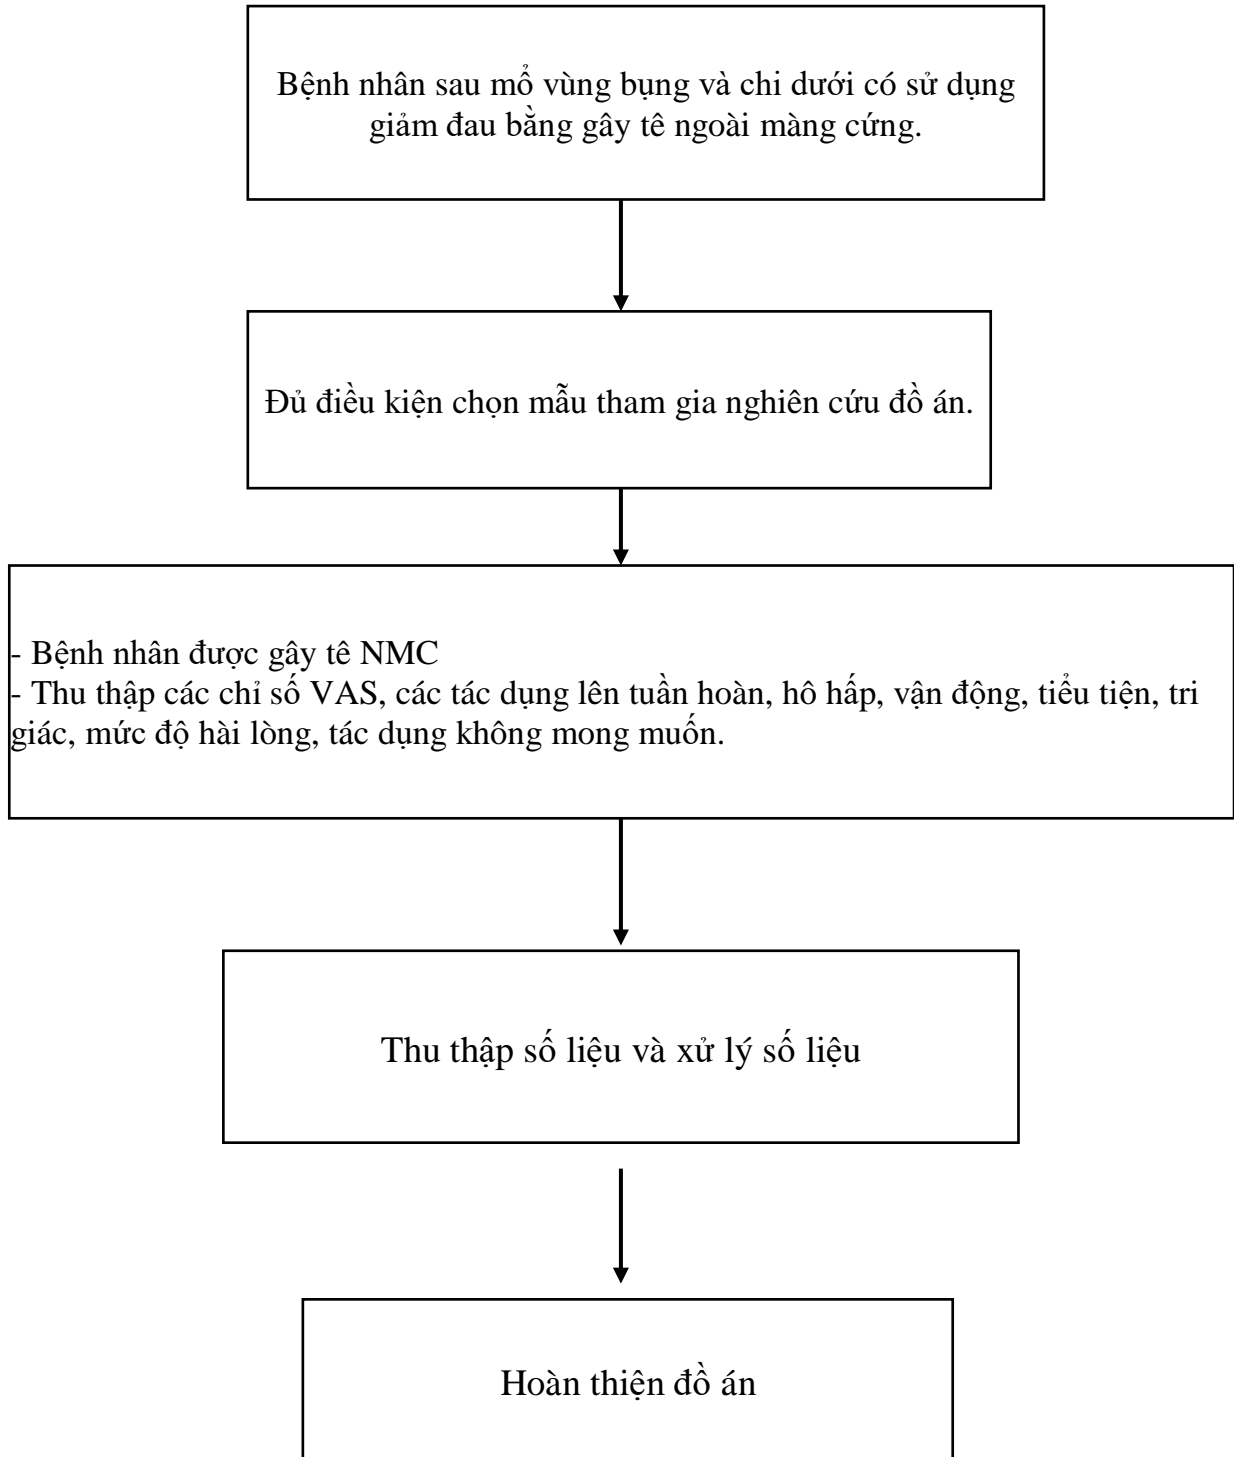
Bệnh nhân sau mổ vùng bụng và chi dưới có sử dụng giảm đau bằng gây tê ngoài màng cứng.

Đủ điều kiện chọn mẫu tham gia nghiên cứu đồ án.

- Bệnh nhân được gây tê NMC
- Thu thập các chỉ số VAS, các tác dụng lên tuần hoàn, hô hấp, vận động, tiểu tiện, tri giác, mức độ hài lòng, tác dụng không mong muốn.

Thu thập số liệu và xử lý số liệu

Hoàn thiện đồ án